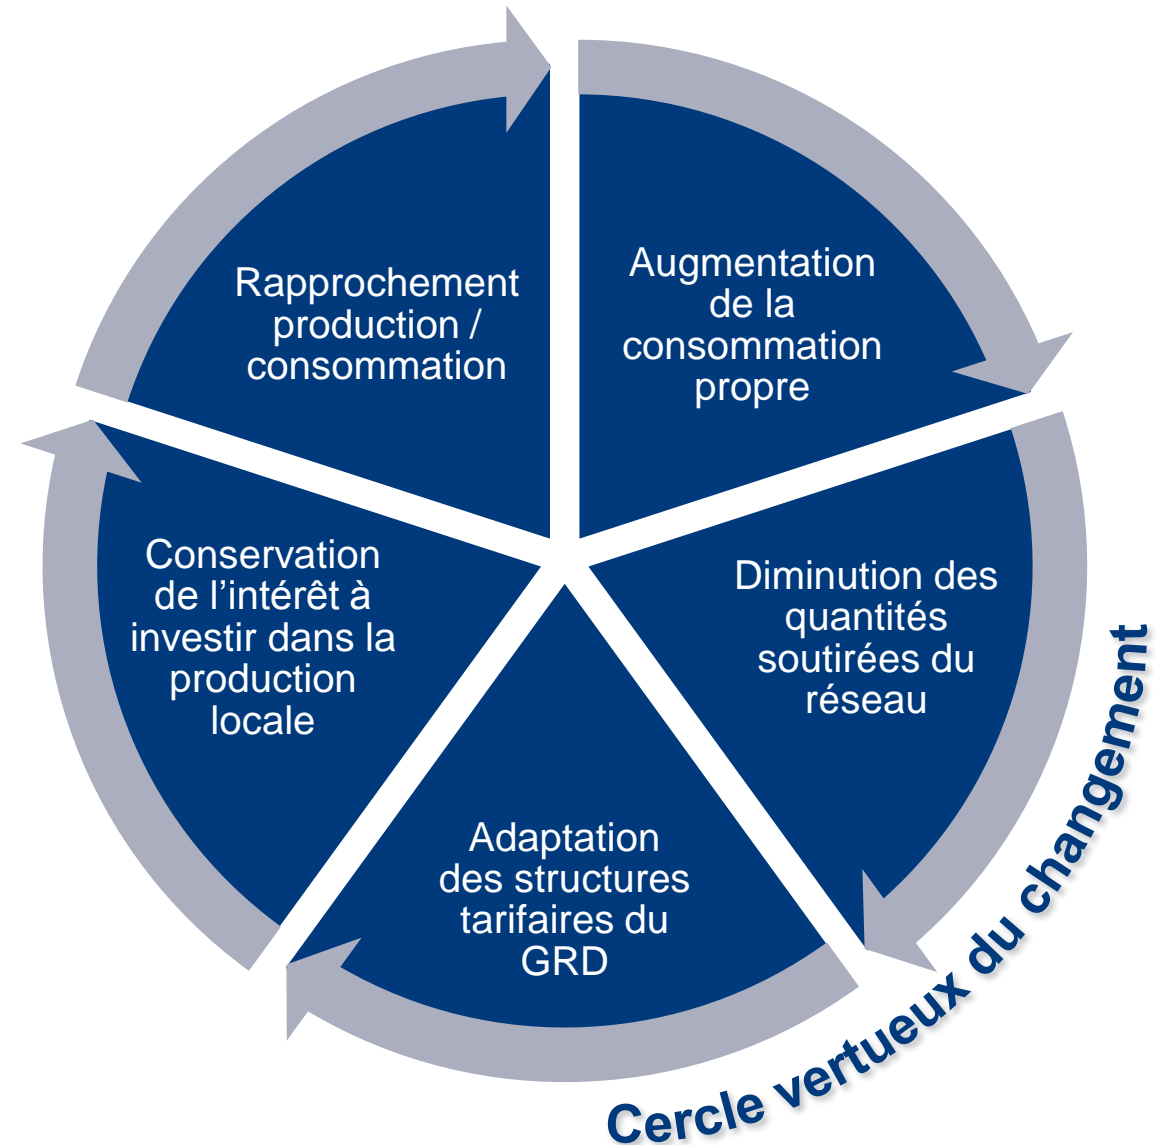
Rapprochement production / consommation

Augmentation de la consommation propre

Diminution des quantités soutirées du réseau

Adaptation des structures tarifaires du GRD

Conservation de l’intérêt à investir dans la production locale

Cercle vertueux du changement